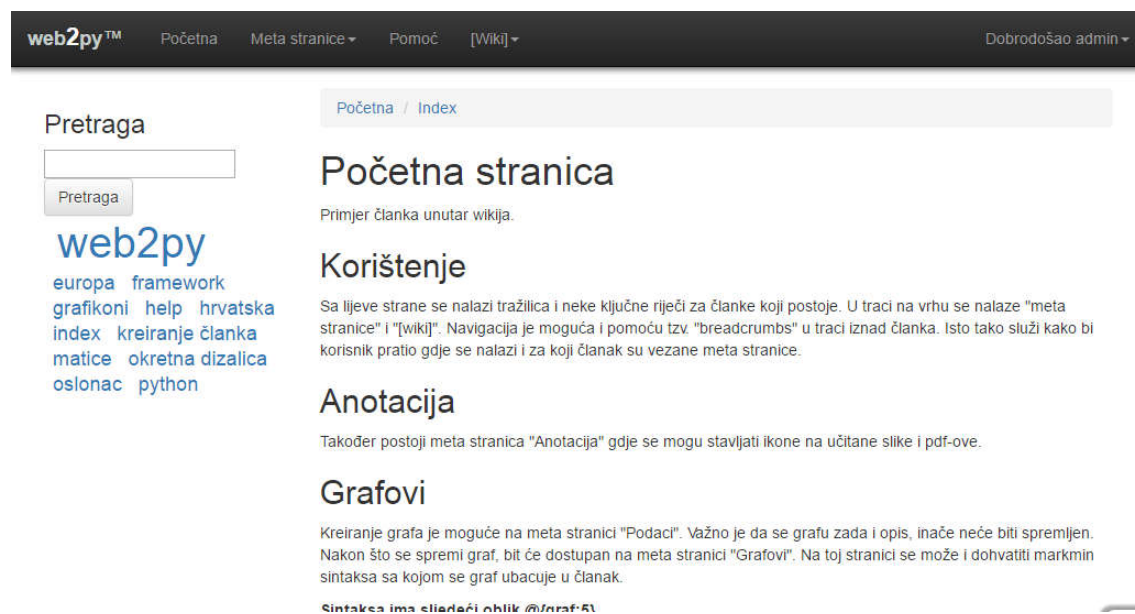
web2py™ Početna Meta stranice Pomoć [Wiki] Dobrodošao admin

Pretraga

Pretraga

web2py
europa framework grafikoni help hrvatska index kreiranje članka matice okretna dizalica oslonac python

Početna / Index

Početna stranica

Primjer članka unutar wikija.

Korištenje

Sa lijeve strane se nalazi tražilica i neke ključne riječi za članke koji postoje. U traci na vrhu se nalaze "meta stranice" i "[wiki]". Navigacija je moguća i pomoću tzv. "breadcrumbs" u traci iznad članka. Isto tako služi kako bi korisnik pratio gdje se nalazi i za koji članak su vezane meta stranice.

Anotacija

Također postoji meta stranica "Anotacija" gdje se mogu stavljati ikone na učitane slike i pdf-ove.

Grafovi

Kreiranje grafa je moguće na meta stranici "Podaci". Važno je da se grafu zada i opis, inače neće biti spremljen. Nakon što se spremi graf, bit će dostupan na meta stranici "Grafovi". Na toj stranici se može i dohvatiti markmin sintaksa sa kojom se graf ubacuje u članak.

Sintaksa ima sljedeći oblik @{graf:5}